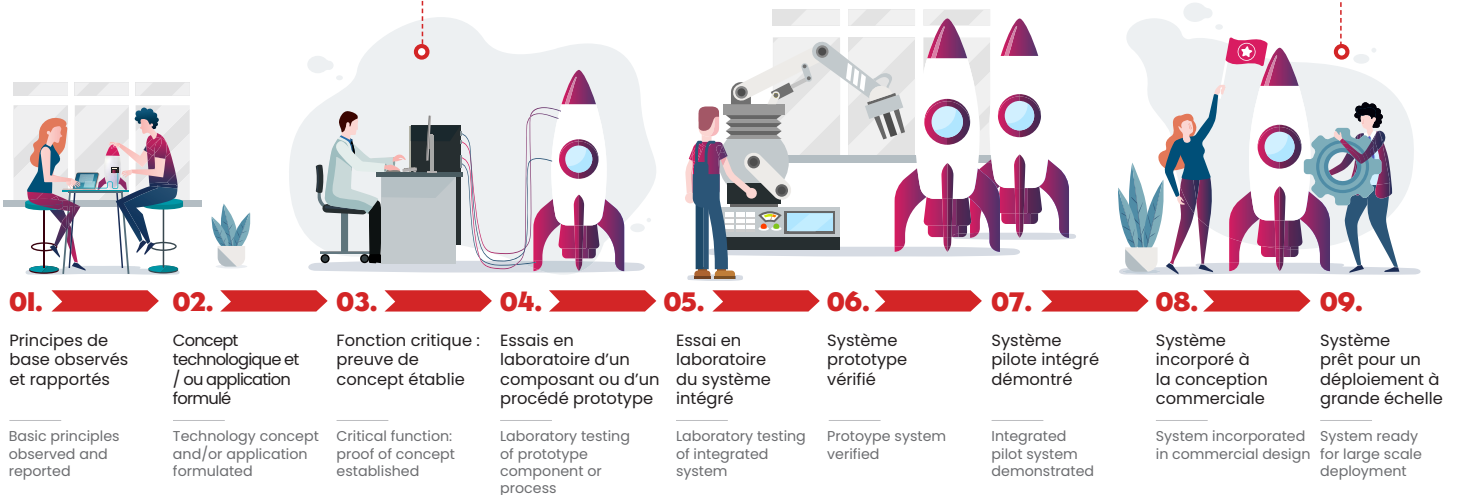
01.
Principes de base observés et rapportés

Basic principles observed and reported

02.
Concept technologique et / ou application formulé

Technology concept and/or application formulated

03.
Fonction critique : preuve de concept établie

Critical function: proof of concept established

04.
Essais en laboratoire d'un composant ou d'un procédé prototype

Laboratory testing of prototype component or process

05.
Essai en laboratoire du système intégré

Laboratory testing of integrated system

06.
Système prototype vérifié

Protoype system verified

07.
Système pilote intégré démontré

Integrated pilot system demonstrated

08.
Système incorporé à la conception commerciale

System incorporated in commercial design

09.
Système prêt pour un déploiement à grande échelle

System ready for large scale deployment